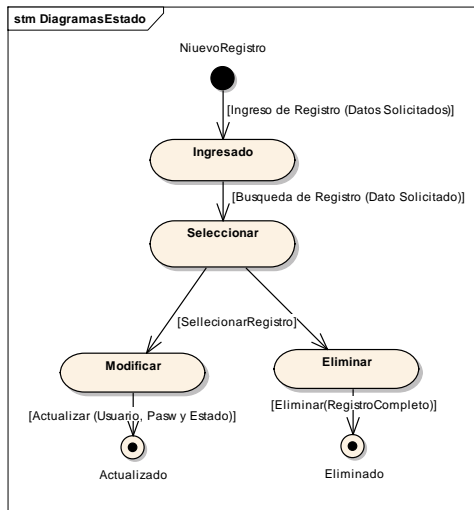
stm DiagramasEstado

NuevoRegistro

[Ingreso de Registro (Datos Solicitados)]

Ingresado

[Busqueda de Registro (Dato Solicitado)]

Seleccionar

[SellecionarRegistro]

Modificar

Eliminar

[Actualizar (Usuario, Pasw y Estado)]

[Eliminar(RegistroCompleto)]

Actualizado

Eliminado